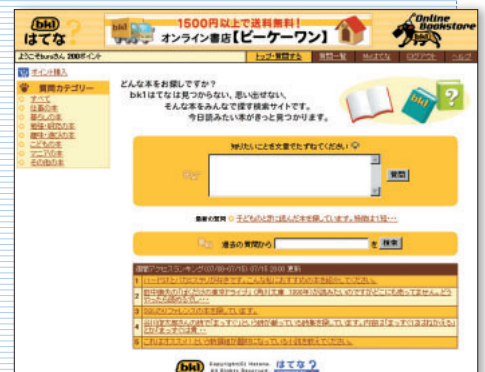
bk1 はてな

1500円以上で送料無料！
オンライン書店【ビーケーワン】

Online Bookstore bk1

ようこそbursさん 200ポイント

トップ・質問する | 質問一覧 | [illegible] | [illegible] | ヘルプ

ポイント購入

質問カテゴリー
すべて
文芸の本
暮らしの本
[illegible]
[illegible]
こどもの本
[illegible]
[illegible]

どんな本をお探しですか？
bk1はてなは見つからない、思い出せない、
そんな本をみんなで探す検索サイトです。
今日読みたい本がきっと見つかります。

知りたいことを文章でたずねてください

質問

最新の質問 子どものとき読んだ本を探しています。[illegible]

過去の質問から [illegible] を 検索

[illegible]
1 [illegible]
2 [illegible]
3 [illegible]
4 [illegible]
5 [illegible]

Copyright(c) Hatena All Rights Reserved はてな